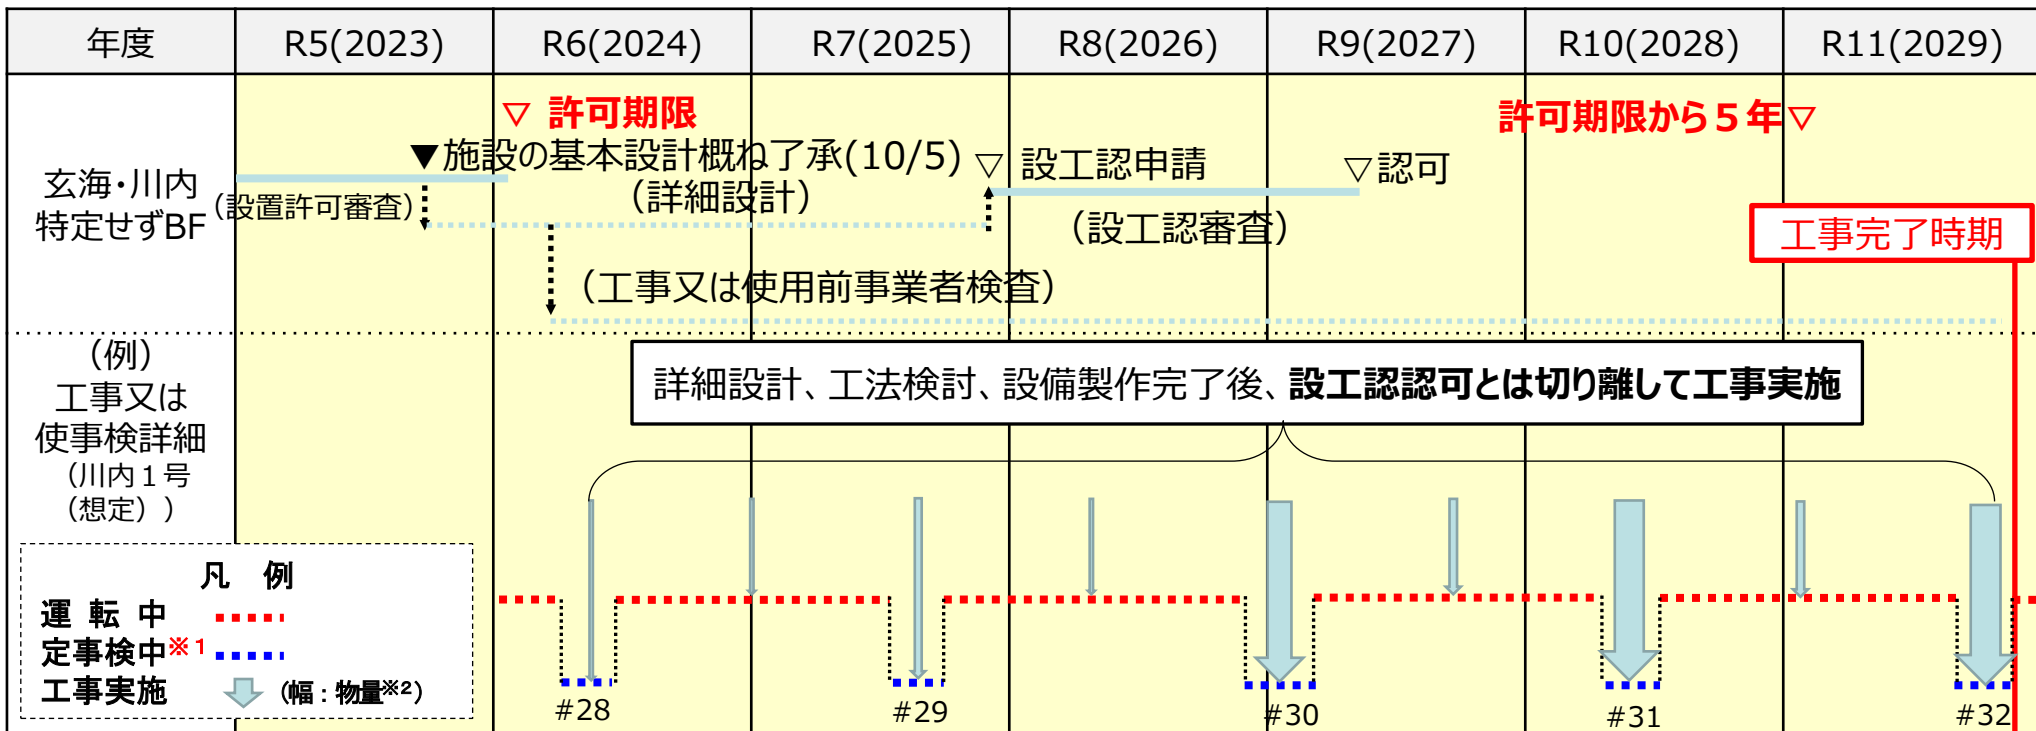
| 年度 | R5(2023) | R6(2024) | R7(2025) | R8(2026) | R9(2027) | R10(2028) | R11(2029) |
|---|---|---|---|---|---|---|---|

▽ 許可期限

許可期限から５年▽

玄海・川内特定せずBF

▼施設の基本設計概ね了承(10/5)

（設置許可審査）

（詳細設計）

▽ 設工認申請

▽認可

（設工認審査）

工事完了時期

（工事又は使用前事業者検査）

（例）工事又は使事検詳細（川内１号（想定））

詳細設計、工法検討、設備製作完了後、設工認認可とは切り離して工事実施

凡　例
運 転 中
定事検中※１
工事実施　（幅：物量※２）

#28
#29
#30
#31
#32